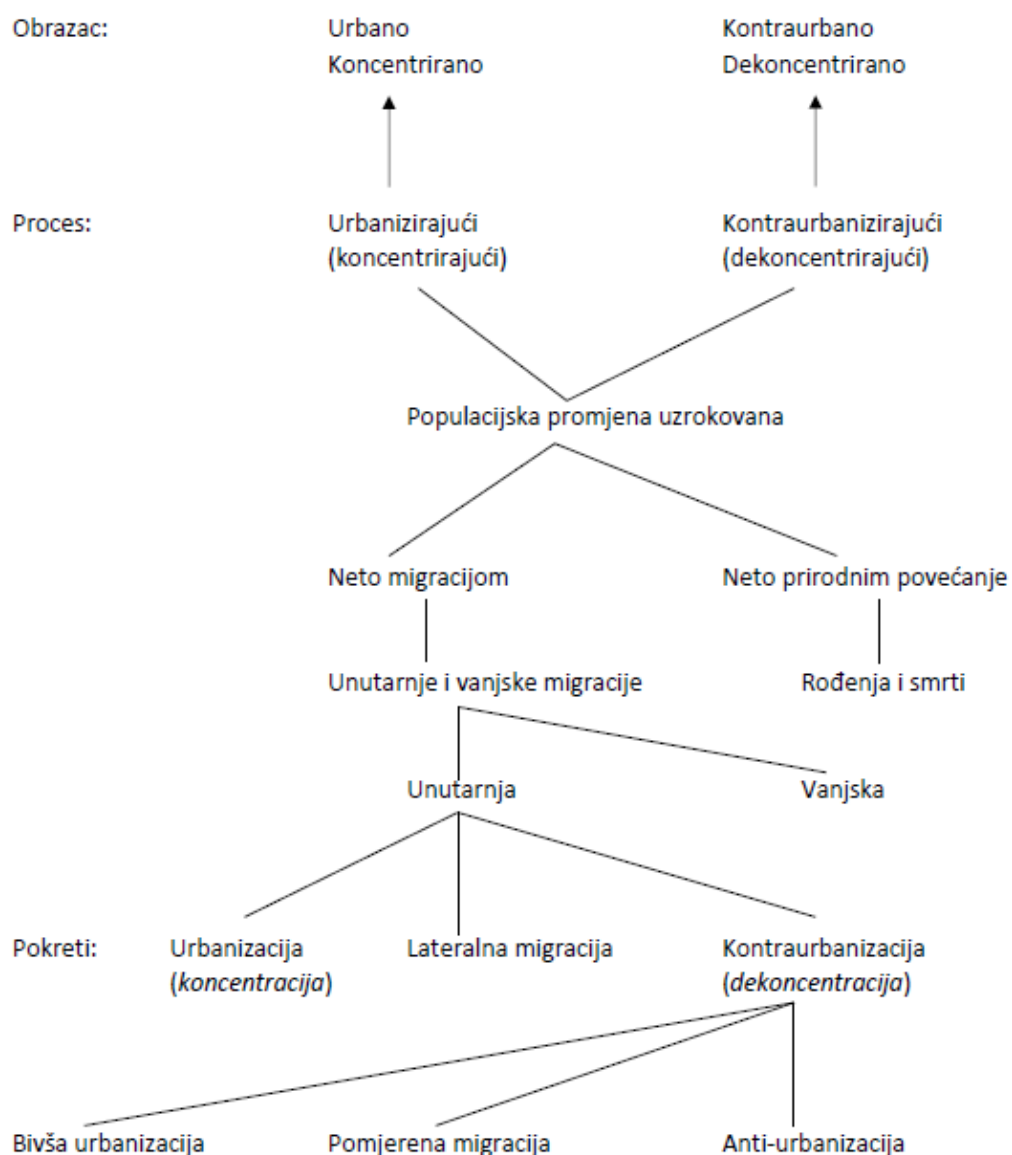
Obrazac: Urbano Koncentrirano

Kontraurbano Dekoncentrirano

Proces: Urbanizirajući (koncentrirajući)

Kontraurbanizirajući (dekoncentrirajući)

Populacijska promjena uzrokovana

Neto migracijom

Neto prirodnim povećanje

Unutarnje i vanjske migracije

Rođenja i smrti

Unutarnja

Vanjska

Pokreti: Urbanizacija (*koncentracija*)

Lateralna migracija

Kontraurbanizacija (*dekoncentracija*)

Bivša urbanizacija

Pomjerena migracija

Anti-urbanizacija